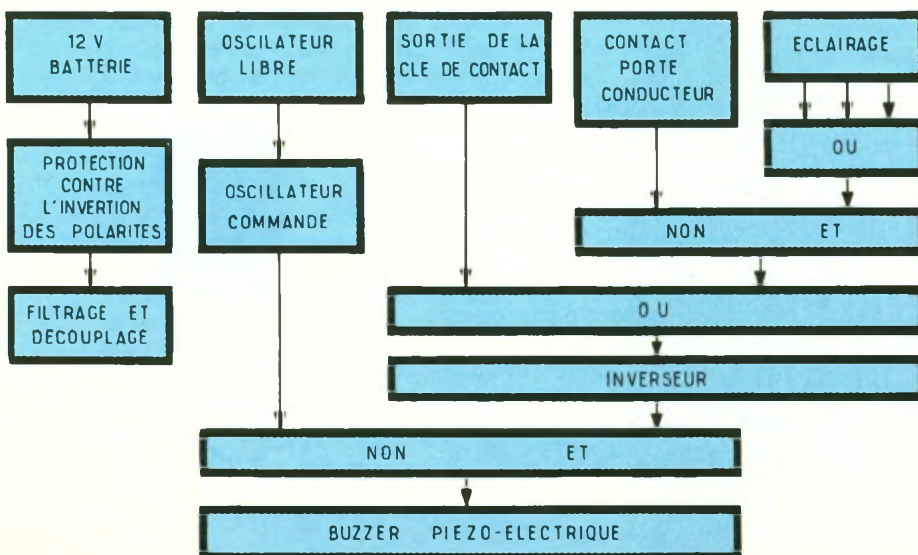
12 V
BATTERIE

OSCILATEUR
LIBRE

SORTIE DE LA
CLE DE CONTACT

CONTACT
PORTE
CONDUCTEUR

ECLAIRAGE

PROTECTION
CONTRE
L'INVERTION
DES POLARITES

OSCILLATEUR
COMMANDE

OU

NON ET

FILTRAGE ET
DECOUPLAGE

OU

INVERSEUR

NON ET

BUZZER PIEZO-ELECTRIQUE